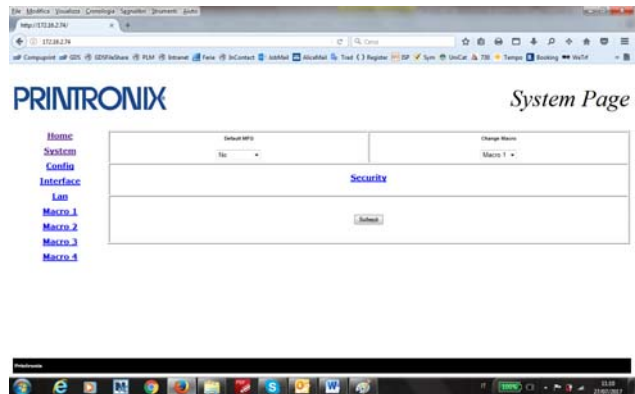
File Modifica Visualizza Cronologia Segnalibri Strumenti Aiuto
http://172.16.2.74/

172.16.2.74

Cerca

Compupoint GDS GDSFileShare PLM Intranet Feria InContact JobMail AliceMail Trad Register ISP Sym UniCal 730 Tempo Booking WeTr

PRINTRONIX

System Page

Home
System
Config
Interface
Lan
Macro 1
Macro 2
Macro 3
Macro 4

| Default MPG | Change Macro |
|---|---|
| No | Macro 1 |

Security

Submit

Printronix

100%

15.33
27/07/2017